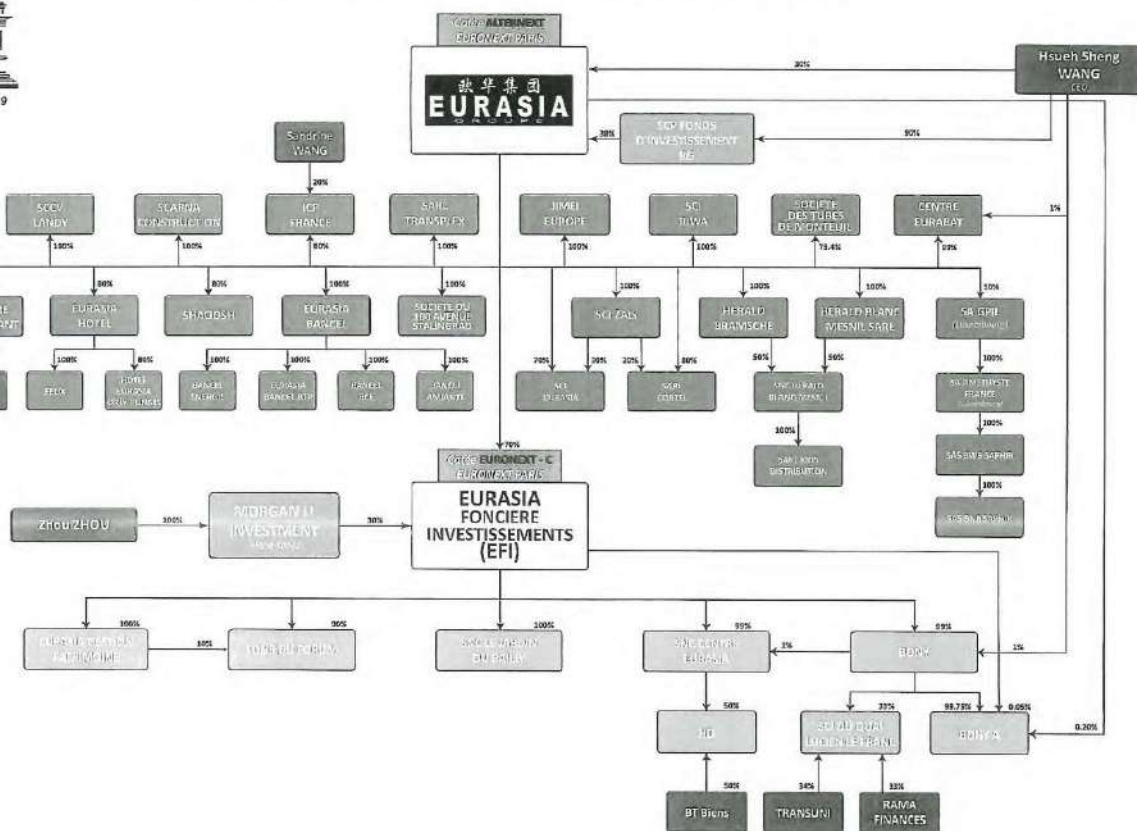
Cotée ALTERNEXT
EURONEXT PARIS

欧华集团
EURASIA
GROUPE

Hsueh Sheng WANG
CEO

30%

SCI FONDS D'INVESTISSEMENT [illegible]

30%

90%

1%

Sandrine WANG

20%

SCCV LANDY

SCARNA CONSTRUCTION

ICP FRANCE

SARL TRANSPLEX

JIMEI EUROPE

SCI JIWA

SOCIETE DES TUBES DE MONTEUIL

CENTRE EURABAT

100%

100%

80%

100%

100%

100%

73.4%

99%

80%

80%

100%

100%

100%

100%

100%

100%

EURASIA HOTEL

SHAGOSH

EURASIA BANCEL

SOCIETE DU 100 AVENUE STALINGRAD

SCI ZAIS

HERALD BRAMSCHE

HERALD BLANC MESNIL SARE

SA GPIE

100%

80%

100%

100%

100%

100%

FELIX

HOTEL EURASIA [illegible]

BANCEL ENERGIE

EURASIA BANCEL BTP

BANCEL BCE

BANCEL AMIANTE

70%

30%

20%

80%

50%

50%

100%

SCI EURASIA

SARL CORTEL

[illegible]

SA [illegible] FRANCE

100%

100%

SARL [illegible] DISTRIBUTION

SAS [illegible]

100%

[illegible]

70%

Cotée EURONEXT - C
EURONEXT PARIS

Zhou ZHOU

100%

MORGAN LI INVESTMENT

30%

EURASIA FONCIERE INVESTISSEMENTS (EFI)

100%

90%

100%

99%

99%

10%

1%

1%

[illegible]

TOUR DU FORUM

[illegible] DU PAILLY

SAS CENTRE EURASIA

BONY

50%

33%

99.75%

0.05%

HD

SCI AU QUAI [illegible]

BONY A

0.20%

50%

34%

33%

BT Biens

TRANSUNI

RAMA FINANCES